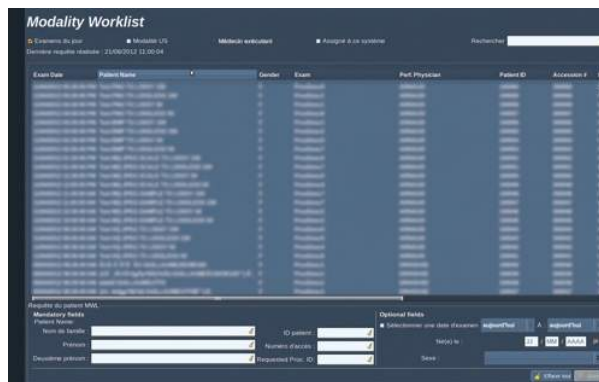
Modality Worklist

Examens du jour ■ Modalité US Médecin exécutant ■ Assigné à ce système Rechercher

Dernière requête réalisée : 21/06/2012 11:00:04

| Exam Date | Patient Name | Gender | Exam | Perf. Physician | Patient ID | Accession # |
|---|---|---|---|---|---|---|
| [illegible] | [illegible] | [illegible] | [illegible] | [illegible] | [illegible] | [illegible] |

Requête du patient MWL

Mandatory fields
Patient Name:
Nom de famille :
Prénom :
Deuxième prénom :
ID patient :
Numéro d'accès :
Requested Proc. ID:

Optional fields
■ Sélectionner une date d'examen aujourd'hui À aujourd'hui
Né(e) le : JJ - MM - AAAA
Sexe :

Effacer tout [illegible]